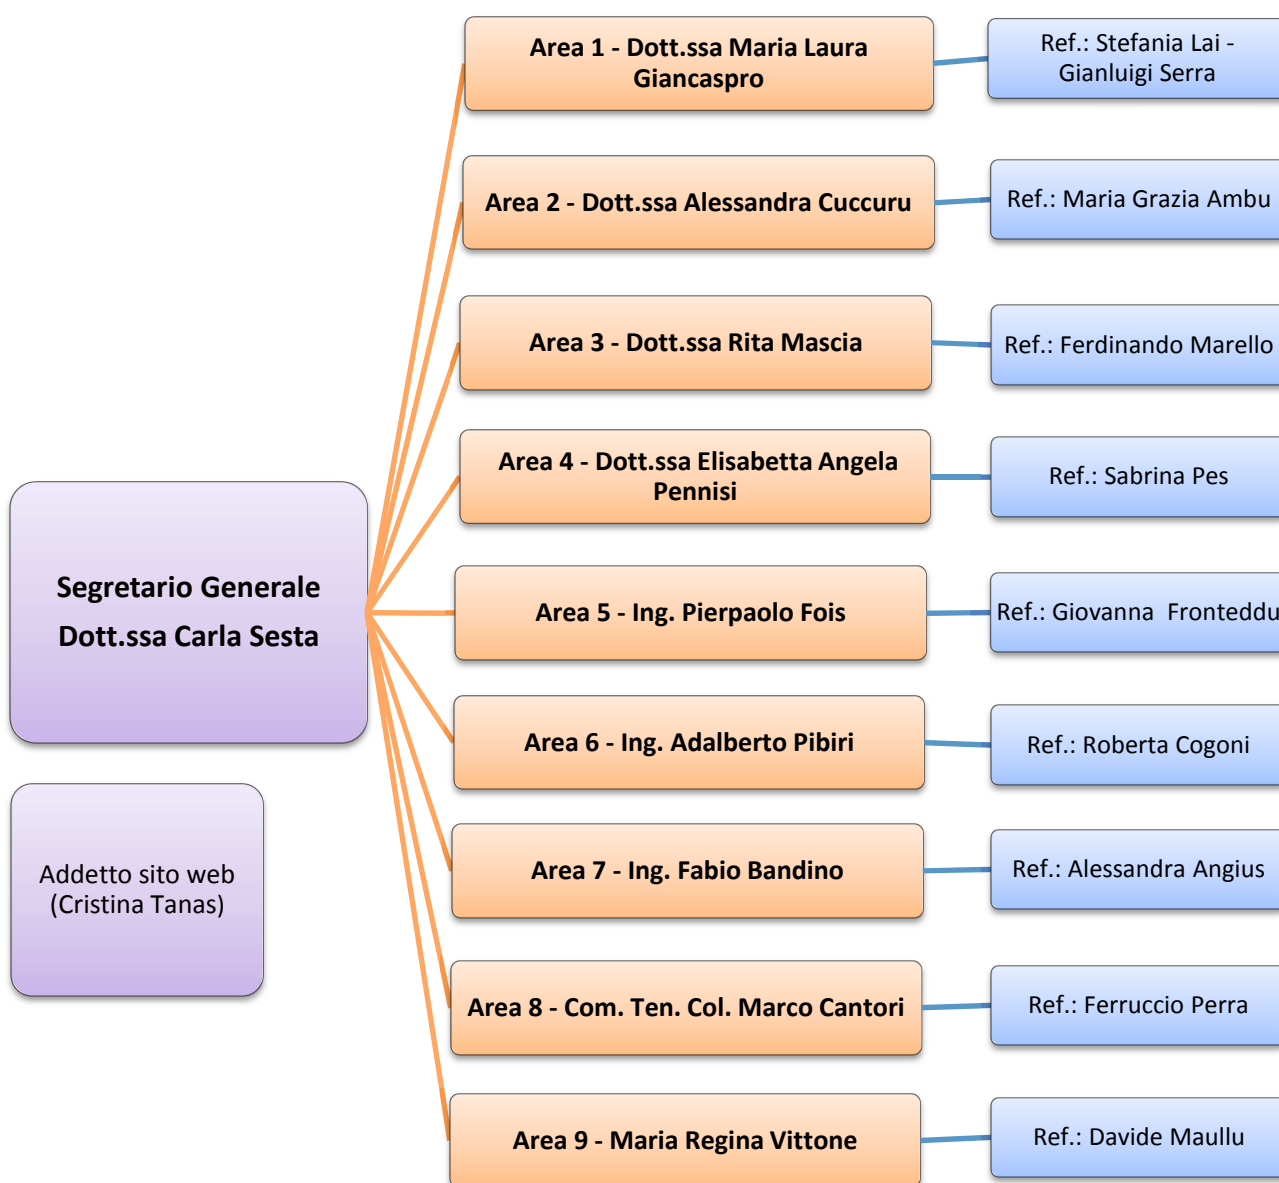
Segretario Generale
Dott.ssa Carla Sesta

Addetto sito web
(Cristina Tanas)

Area 1 - Dott.ssa Maria Laura Giancaspro

Ref.: Stefania Lai - Gianluigi Serra

Area 2 - Dott.ssa Alessandra Cuccuru

Ref.: Maria Grazia Ambu

Area 3 - Dott.ssa Rita Mascia

Ref.: Ferdinando Marello

Area 4 - Dott.ssa Elisabetta Angela Pennisi

Ref.: Sabrina Pes

Area 5 - Ing. Pierpaolo Fois

Ref.: Giovanna Fronteddu

Area 6 - Ing. Adalberto Pibiri

Ref.: Roberta Cogoni

Area 7 - Ing. Fabio Bandino

Ref.: Alessandra Angius

Area 8 - Com. Ten. Col. Marco Cantori

Ref.: Ferruccio Perra

Area 9 - Maria Regina Vittone

Ref.: Davide Maullu